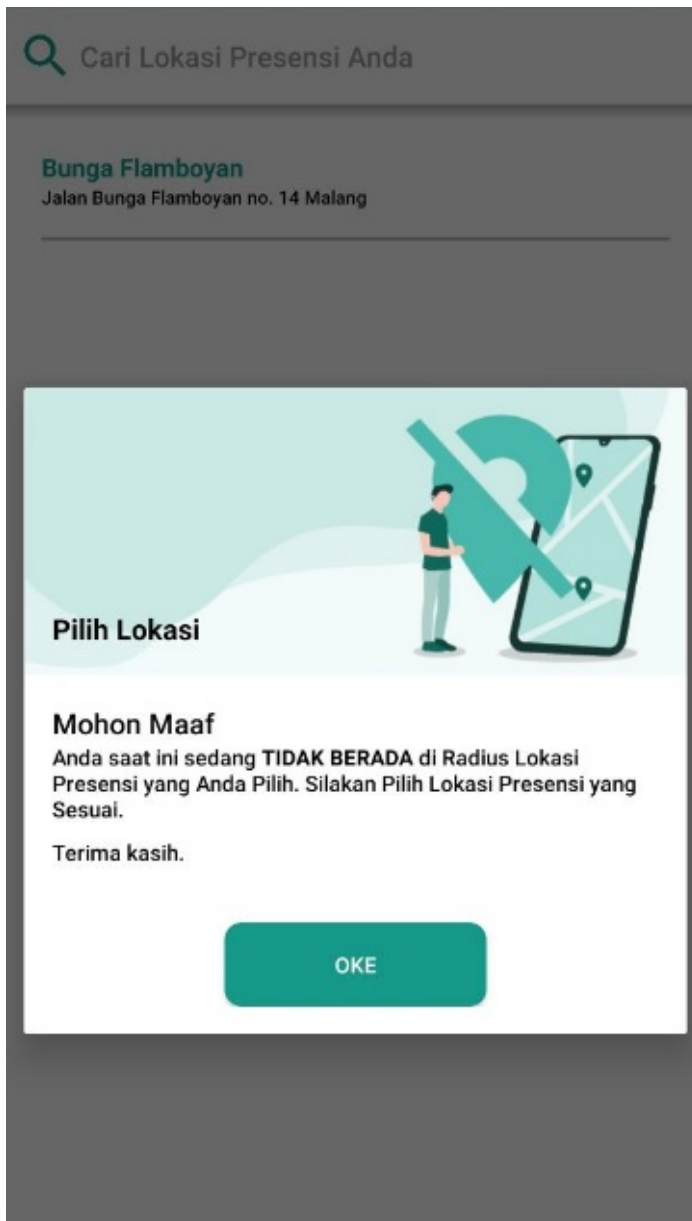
Cari Lokasi Presensi Anda

Bunga Flamboyan
Jalan Bunga Flamboyan no. 14 Malang

Pilih Lokasi

Mohon Maaf
Anda saat ini sedang **TIDAK BERADA** di Radius Lokasi Presensi yang Anda Pilih. Silakan Pilih Lokasi Presensi yang Sesuai.

Terima kasih.

OKE